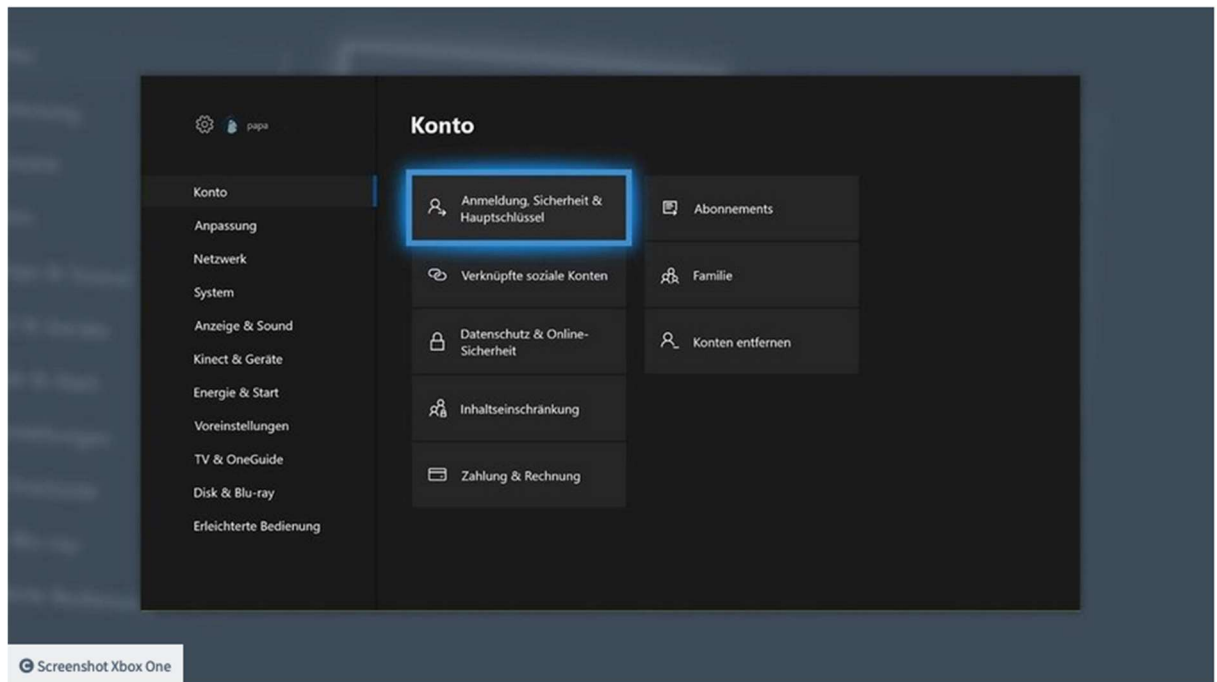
papa

Konto
Anpassung
Netzwerk
System
Anzeige & Sound
Kinect & Geräte
Energie & Start
Voreinstellungen
TV & OneGuide
Disk & Blu-ray
Erleichterte Bedienung

Konto

Anmeldung, Sicherheit & Hauptschlüssel
Verknüpfte soziale Konten
Datenschutz & Online-Sicherheit
Inhaltseinschränkung
Zahlung & Rechnung

Abonnements
Familie
Konten entfernen

© Screenshot Xbox One